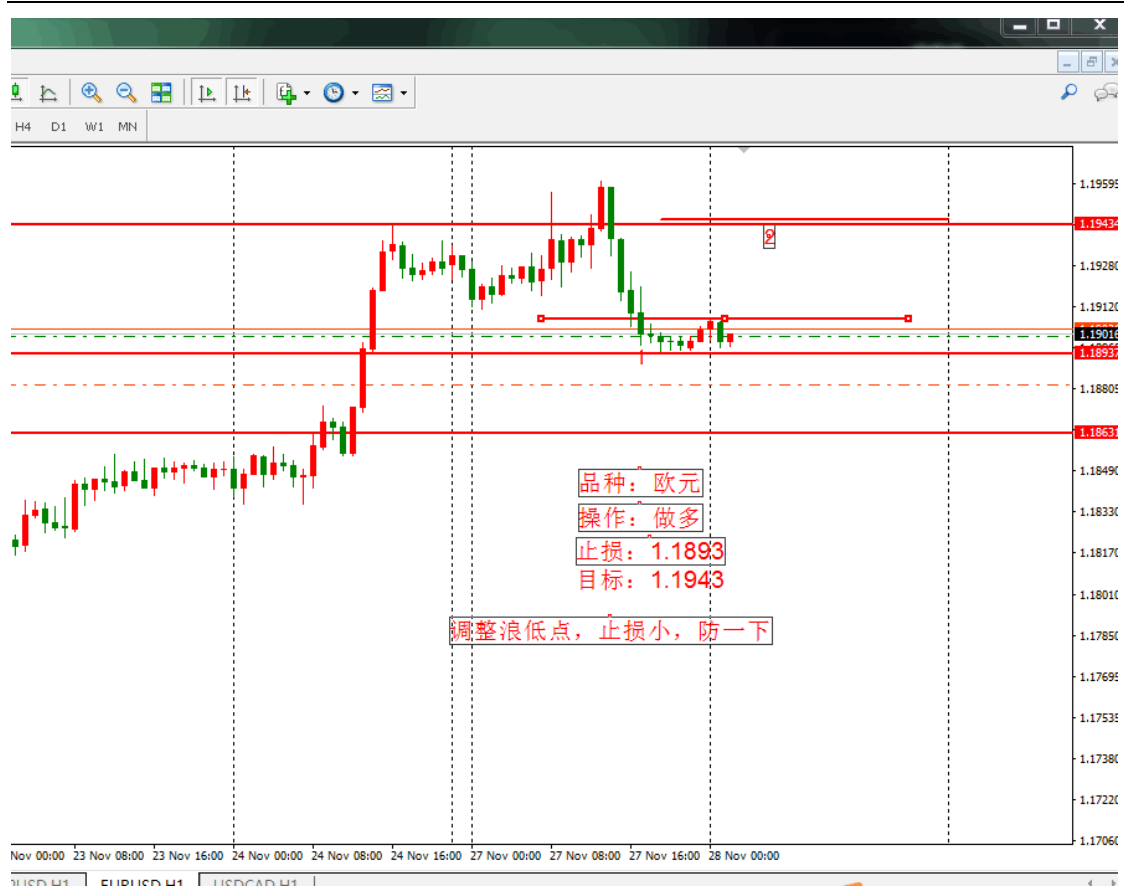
H4 D1 W1 MN

1.19595
1.19434
1.19280
1.19120
1.19016
1.18937
1.18805
1.18631
1.18490
1.18330
1.18170
1.18010
1.17850
1.17695
1.17535
1.17380
1.17220
1.17060

2
1

品种：欧元
操作：做多
止损：1.1893
目标：1.1943

调整浪低点，止损小，防一下

Nov 00:00 23 Nov 08:00 23 Nov 16:00 24 Nov 00:00 24 Nov 08:00 24 Nov 16:00 27 Nov 00:00 27 Nov 08:00 27 Nov 16:00 28 Nov 00:00

USD,H1 EURUSD,H1 USDCAD,H1